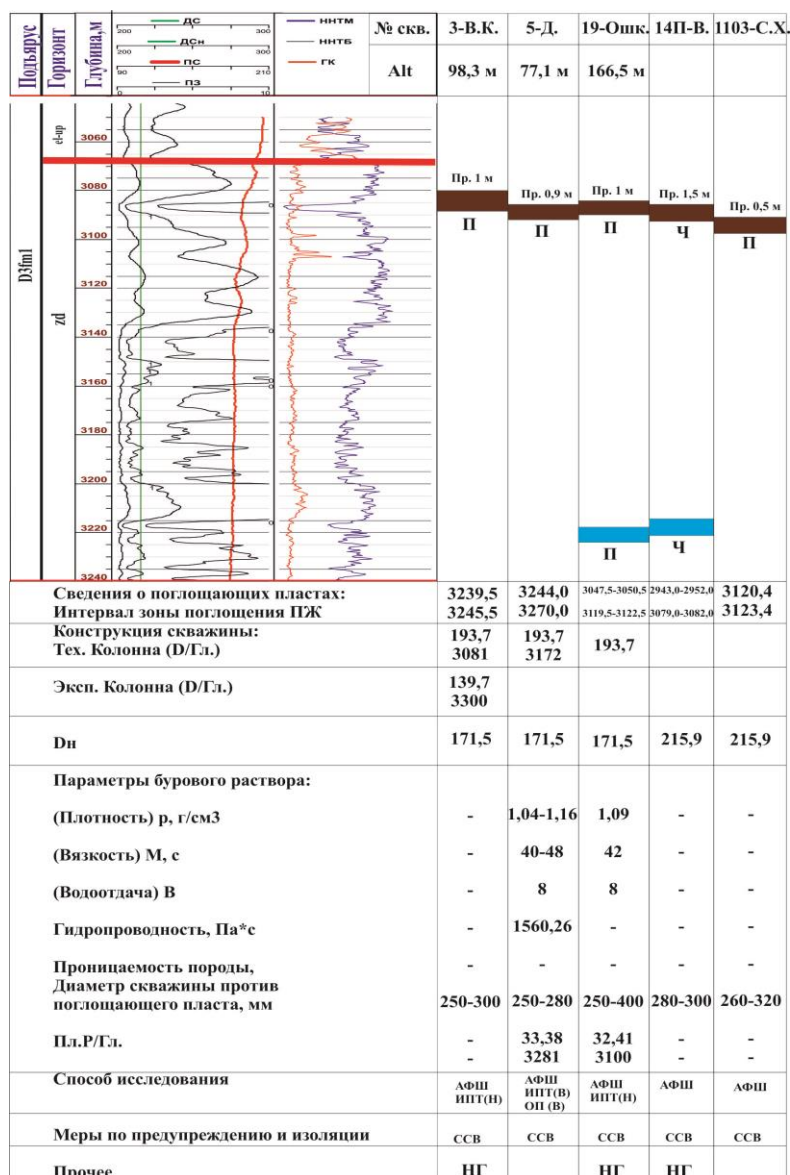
| Подъярус | Горизонт | Глубина,м | ДС 200 300 ДСн 200 300 ПС 90 210 ПЗ 0 10 | ННТМ ННТБ ГК | № скв. | 3-В.К. | 5-Д. | 19-Ошк. | 14П-В. | 1103-С.Х. |
|---|---|---|---|---|---|---|---|---|---|---|
| | | | | | Alt | 98,3 м | 77,1 м | 166,5 м | | |

D3fm1

el-op

zd

3060 3080 3100 3120 3140 3160 3180 3200 3220 3240

Пр. 1 м
П

Пр. 0,9 м
П

Пр. 1 м
П
П

Пр. 1,5 м
Ч
Ч

Пр. 0,5 м
П

| | 3-В.К. | 5-Д. | 19-Ошк. | 14П-В. | 1103-С.Х. |
|---|---|---|---|---|---|
| Сведения о поглощающих пластах: Интервал зоны поглощения ПЖ | 3239,5 3245,5 | 3244,0 3270,0 | 3047,5-3050,5 3119,5-3122,5 | 2943,0-2952,0 3079,0-3082,0 | 3120,4 3123,4 |
| Конструкция скважины: Тех. Колонна (D/Гл.) | 193,7 3081 | 193,7 3172 | 193,7 | | |
| Эксп. Колонна (D/Гл.) | 139,7 3300 | | | | |
| Dн | 171,5 | 171,5 | 171,5 | 215,9 | 215,9 |
| Параметры бурового раствора: | | | | | |
| (Плотность) р, г/см3 | - | 1,04-1,16 | 1,09 | - | - |
| (Вязкость) М, с | - | 40-48 | 42 | - | - |
| (Водоотдача) В | - | 8 | 8 | - | - |
| Гидропроводность, Па*с | - | 1560,26 | - | - | - |
| Проницаемость породы, | - | - | - | - | - |
| Диаметр скважины против поглощающего пласта, мм | 250-300 | 250-280 | 250-400 | 280-300 | 260-320 |
| Пл.Р/Гл. | - - | 33,38 3281 | 32,41 3100 | - - | - - |
| Способ исследования | АФШ ИПТ(Н) | АФШ ИПТ(В) ОП (В) | АФШ ИПТ(Н) | АФШ | АФШ |
| Меры по предупреждению и изоляции | ССВ | ССВ | ССВ | ССВ | ССВ |
| Прочее | НГ | | НГ | НГ | |